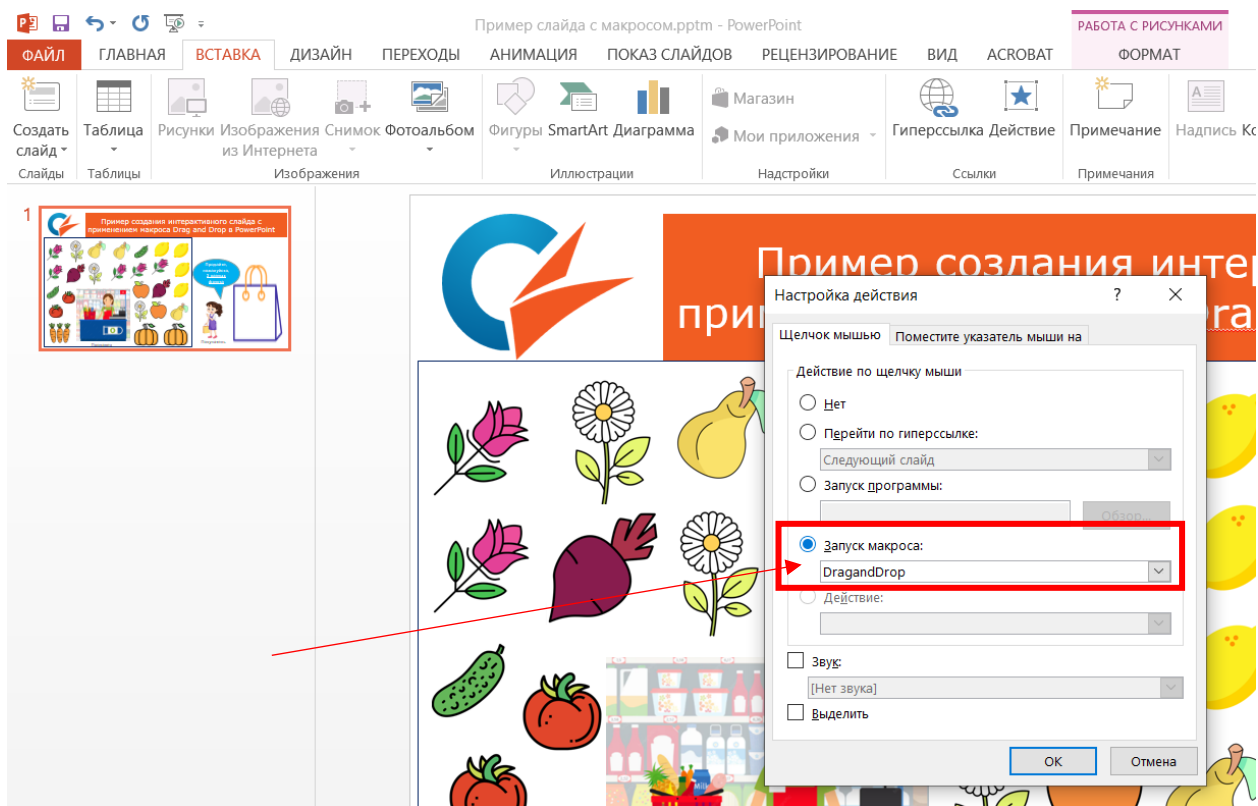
Пример слайда с макросом.pptm - PowerPoint

РАБОТА С РИСУНКАМИ

ФАЙЛ ГЛАВНАЯ ВСТАВКА ДИЗАЙН ПЕРЕХОДЫ АНИМАЦИЯ ПОКАЗ СЛАЙДОВ РЕЦЕНЗИРОВАНИЕ ВИД ACROBAT ФОРМАТ

Создать слайд | Таблица | Рисунки | Изображения из Интернета | Снимок | Фотоальбом | Фигуры | SmartArt | Диаграмма | Магазин | Мои приложения | Гиперссылка | Действие | Примечание | Надпись | Ко

Слайды | Таблицы | Изображения | Иллюстрации | Надстройки | Ссылки | Примечания

1

Пример создания интерактивного слайда с применением макроса Drag and Drop в PowerPoint

Пример создания инте
при ога

Настройка действия ? ×

Щелчок мышью | Поместите указатель мыши на

Действие по щелчку мыши

Нет

Перейти по гиперссылке:

Следующий слайд

Запуск программы:

Обзор...

Запуск макроса:

DragandDrop

Действие:

Звук:

[Нет звука]

Выделить

ОК | Отмена